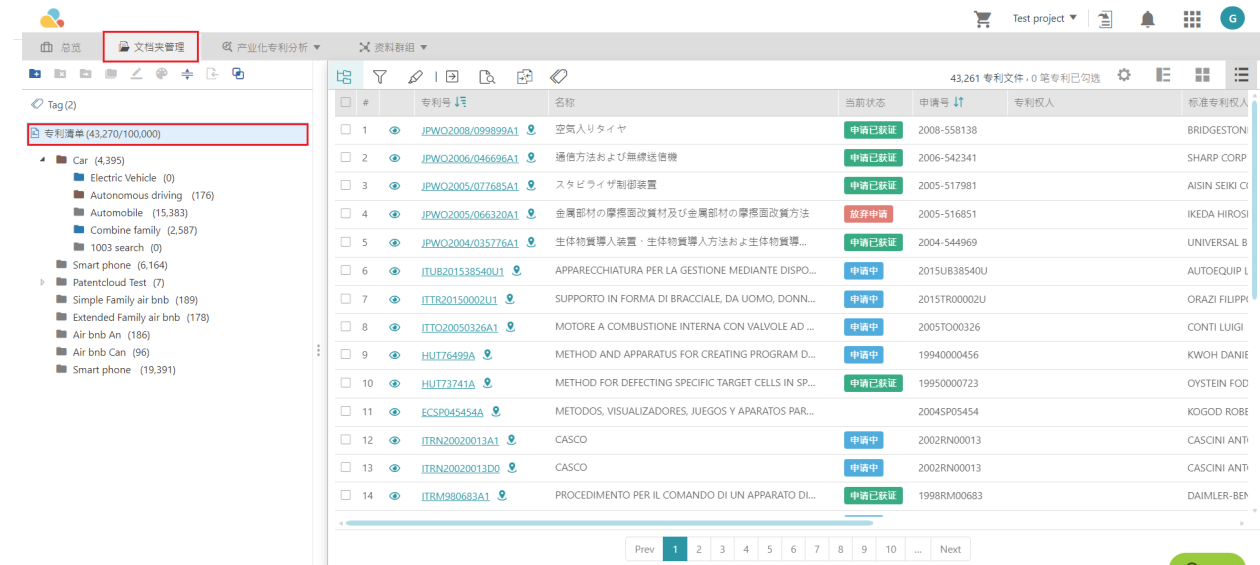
Test project ▼

G

总览 文档夹管理 产业化专利分析 ▼ 资料群组 ▼

Tag (2)

专利清单 (43,270/100,000)

Car (4,395)
Electric Vehicle (0)
Autonomous driving (176)
Automobile (15,383)
Combine family (2,587)
1003 search (0)
Smart phone (6,164)
Patentcloud Test (7)
Simple Family air bnb (189)
Extended Family air bnb (178)
Air bnb An (186)
Air bnb Can (96)
Smart phone (19,391)

43,261 专利文件，0 笔专利已勾选

| # | 专利号 | 名称 | 当前状态 | 申请号 | 专利权人 | 标准专利权人 |
|---|---|---|---|---|---|---|
| 1 | JPWO2008/099899A1 | 空気入りタイヤ | 申请已获证 | 2008-558138 | | BRIDGESTONI |
| 2 | JPWO2006/046696A1 | 通信方法および無線送信機 | 申请已获证 | 2006-542341 | | SHARP CORP |
| 3 | JPWO2005/077685A1 | スタビライザ制御装置 | 申请已获证 | 2005-517981 | | AISIN SEIKI C |
| 4 | JPWO2005/066320A1 | 金属部材の摩擦面改質材及び金属部材の摩擦面改質方法 | 放弃申请 | 2005-516851 | | IKEDA HIROSI |
| 5 | JPWO2004/035776A1 | 生体物質導入装置・生体物質導入方法およ生体物質導... | 申请已获证 | 2004-544969 | | UNIVERSAL B |
| 6 | ITUB201538540U1 | APPARECCHIATURA PER LA GESTIONE MEDIANTE DISPO... | 申请中 | 2015UB38540U | | AUTOEQUIP L |
| 7 | ITTR20150002U1 | SUPPORTO IN FORMA DI BRACCIALE, DA UOMO, DONN... | 申请中 | 2015TR00002U | | ORAZI FILIPP |
| 8 | ITTO20050326A1 | MOTORE A COMBUSTIONE INTERNA CON VALVOLE AD ... | 申请中 | 2005TO00326 | | CONTI LUIGI |
| 9 | HUT76499A | METHOD AND APPARATUS FOR CREATING PROGRAM D... | 申请中 | 19940000456 | | KWOH DANIE |
| 10 | HUT73741A | METHOD FOR DEFECTING SPECIFIC TARGET CELLS IN SP... | 申请已获证 | 19950000723 | | OYSTEIN FOD |
| 11 | ECSP045454A | METODOS, VISUALIZADORES, JUEGOS Y APARATOS PAR... | | 2004SP05454 | | KOGOD ROBE |
| 12 | ITRN20020013A1 | CASCO | 申请中 | 2002RN00013 | | CASCINI ANT |
| 13 | ITRN20020013D0 | CASCO | 申请中 | 2002RN00013 | | CASCINI ANT |
| 14 | ITRM980683A1 | PROCEDIMENTO PER IL COMANDO DI UN APPARATO DI... | 申请已获证 | 1998RM00683 | | DAIMLER-BEN |

Prev 1 2 3 4 5 6 7 8 9 10 ... Next